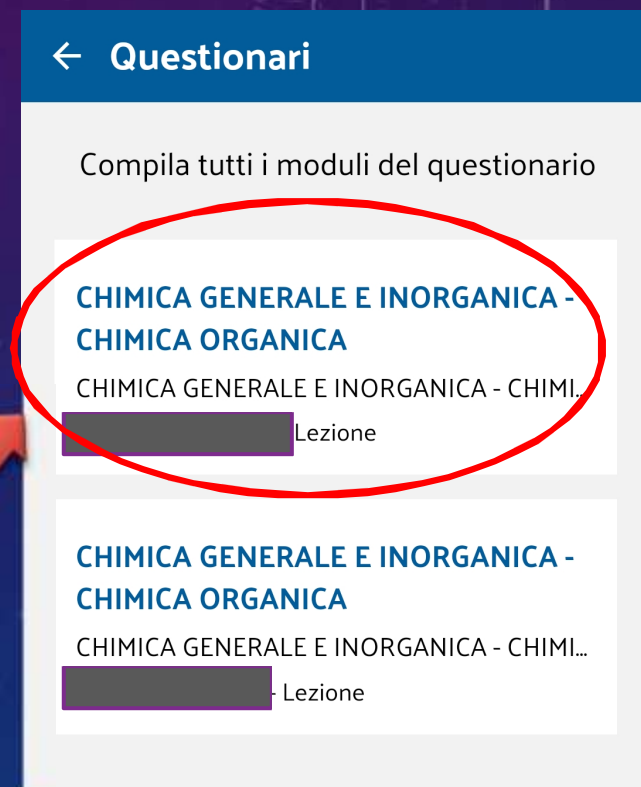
← Questionari

Compila tutti i moduli del questionario

CHIMICA GENERALE E INORGANICA - CHIMICA ORGANICA

CHIMICA GENERALE E INORGANICA - CHIMI...

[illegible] Lezione

CHIMICA GENERALE E INORGANICA - CHIMICA ORGANICA

CHIMICA GENERALE E INORGANICA - CHIMI...

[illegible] - Lezione